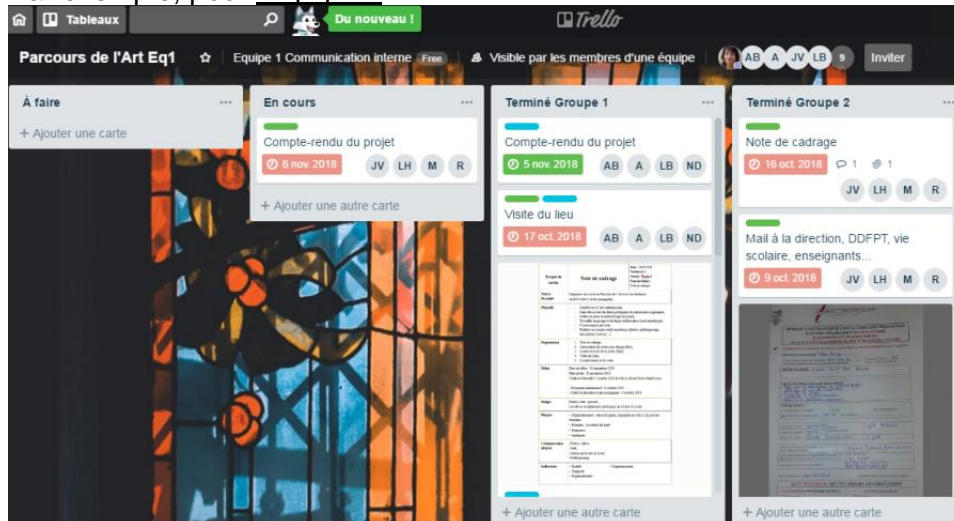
Tableaux
Du nouveau !
Trello
Parcours de l'Art Eq1
Equipe 1 Communication interne Free
Visible par les membres d'une équipe
AB A JV LB 9
Inviter

À faire
+ Ajouter une carte

En cours
Compte-rendu du projet
6 nov. 2018
JV LH M R
+ Ajouter une autre carte

Terminé Groupe 1
Compte-rendu du projet
5 nov. 2018
AB A LB ND
Visite du lieu
17 oct. 2018
AB A LB ND
Note de cadrage
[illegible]
+ Ajouter une autre carte

Terminé Groupe 2
Note de cadrage
16 oct. 2018
1 1
JV LH M R
Mail à la direction, DDFPT, vie scolaire, enseignants...
9 oct. 2018
JV LH M R
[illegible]
+ Ajouter une autre carte